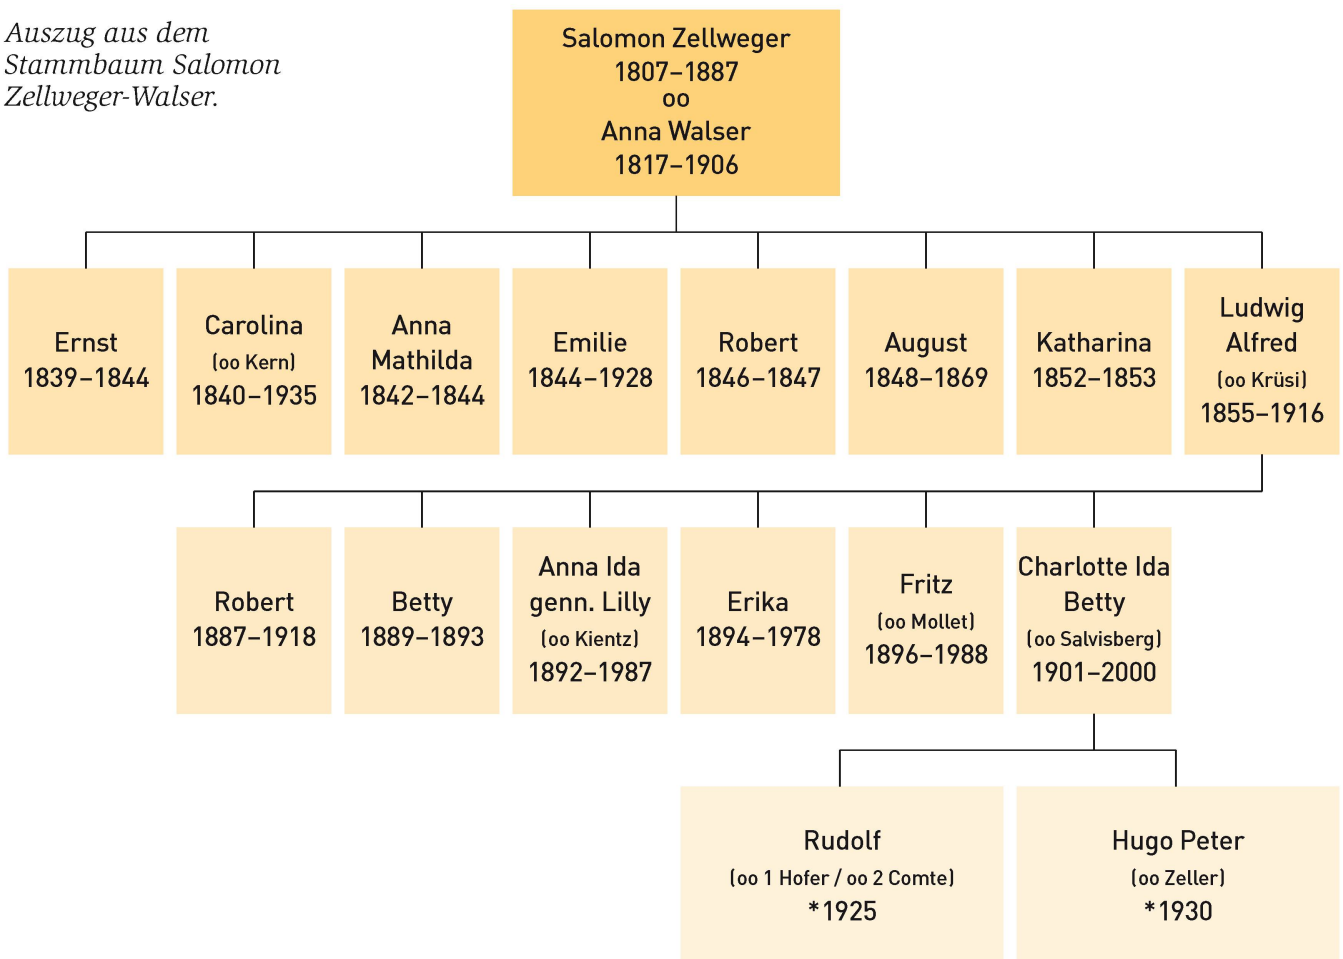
Auszug aus dem Stammbaum Salomon Zellweger-Walser.

Salomon Zellweger
1807–1887
oo
Anna Walser
1817–1906

Ernst
1839–1844

Carolina
(oo Kern)
1840–1935

Anna
Mathilda
1842–1844

Emilie
1844–1928

Robert
1846–1847

August
1848–1869

Katharina
1852–1853

Ludwig
Alfred
(oo Krüsi)
1855–1916

Robert
1887–1918

Betty
1889–1893

Anna Ida
genn. Lilly
(oo Kientz)
1892–1987

Erika
1894–1978

Fritz
(oo Mollet)
1896–1988

Charlotte Ida
Betty
(oo Salvisberg)
1901–2000

Rudolf
(oo 1 Hofer / oo 2 Comte)
*1925

Hugo Peter
(oo Zeller)
*1930